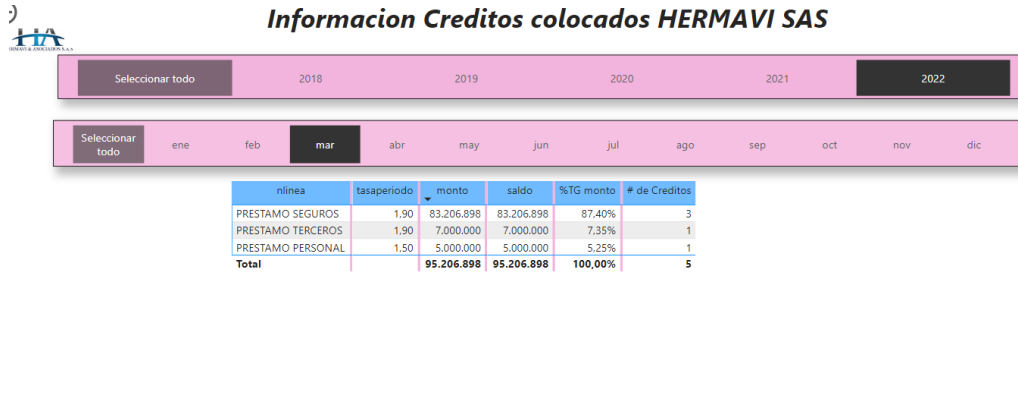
HA
HERMAVI & ASOCIADOS S.A.S

Informacion Creditos colocados HERMAVI SAS

Seleccionar todo 2018 2019 2020 2021 2022

Seleccionar todo ene feb mar abr may jun jul ago sep oct nov dic

| nlinea | tasaperiodo | monto | saldo | %TG monto | # de Creditos |
|---|---|---|---|---|---|
| PRESTAMO SEGUROS | 1,90 | 83.206.898 | 83.206.898 | 87,40% | 3 |
| PRESTAMO TERCEROS | 1,90 | 7.000.000 | 7.000.000 | 7,35% | 1 |
| PRESTAMO PERSONAL | 1,50 | 5.000.000 | 5.000.000 | 5,25% | 1 |
| Total | | 95.206.898 | 95.206.898 | 100,00% | 5 |